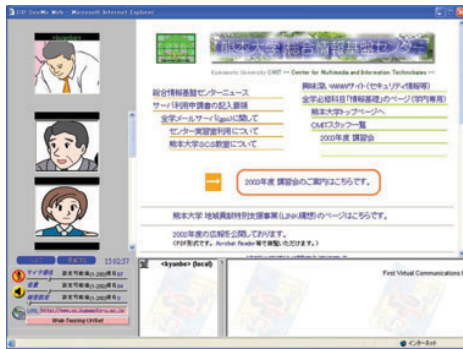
CU-SeeMe Web - Microsoft Internet Explorer

<kyanbe>

熊本大学総合情報基盤センター

Kumamoto University CMIT -- Center for Multimedia and Information Technologies --

総合情報基盤センターニュース
サーバ利用申請書の記入要領
全学メールサーバ(Eudo)に関して
センター実習室利用について
熊本大学SCS教室について

興味深いWWWサイト(セキュリティ情報等)
全学必修科目「情報基礎」のページ(学内専用)
熊本大学トップページへ
CMITスタッフ一覧
2003年度 講習会

2003年度 講習会のご案内はこちらです。

熊本大学 地域貢献特別支援事業(LINK構想)のページはこちらです。

2002年度の広報を公開しております。
(PDF形式です。Acrobat Reader等で参照いただけます。)

15:02:57

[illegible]

Web Touring Linked

<kyanbe> (local)

First Virtual Communications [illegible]

インターネット